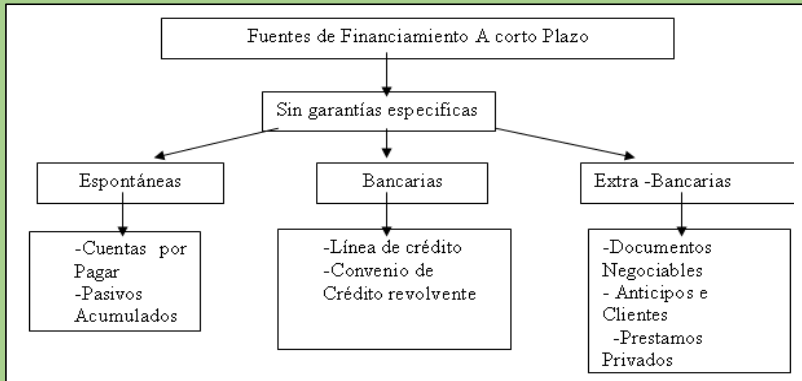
Fuentes de Financiamiento A corto Plazo

Sin garantías especificas

Espontáneas

-Cuentas por Pagar
-Pasivos Acumulados

Bancarias

-Línea de crédito
-Convenio de Crédito revolvente

Extra -Bancarias

-Documentos Negociables
- Anticipos e Clientes
-Prestamos Privados